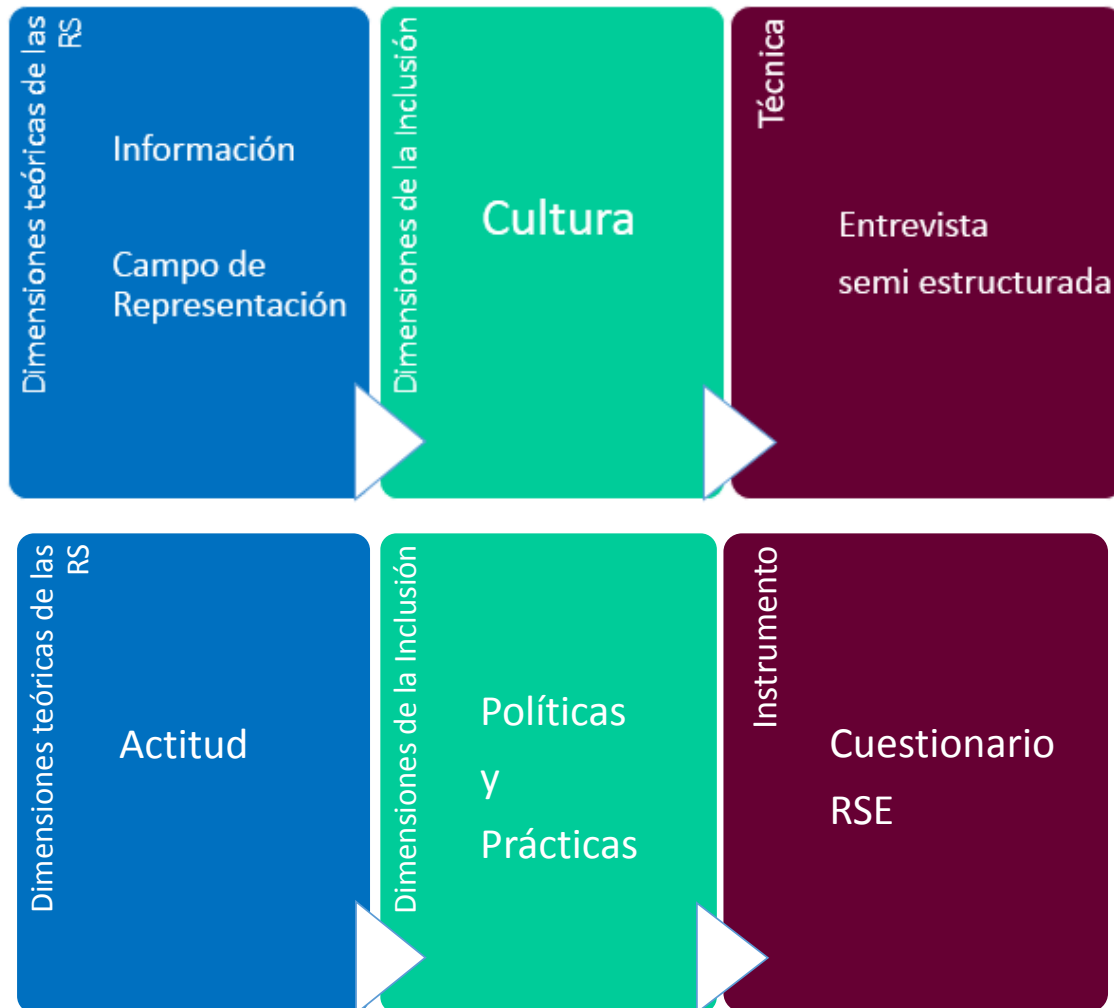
Dimensiones teóricas de las RS

Información

Campo de Representación

Dimensiones de la Inclusión

Cultura

Técnica

Entrevista semi estructurada

Dimensiones teóricas de las RS

Actitud

Dimensiones de la Inclusión

Políticas

y

Prácticas

Instrumento

Cuestionario

RSE